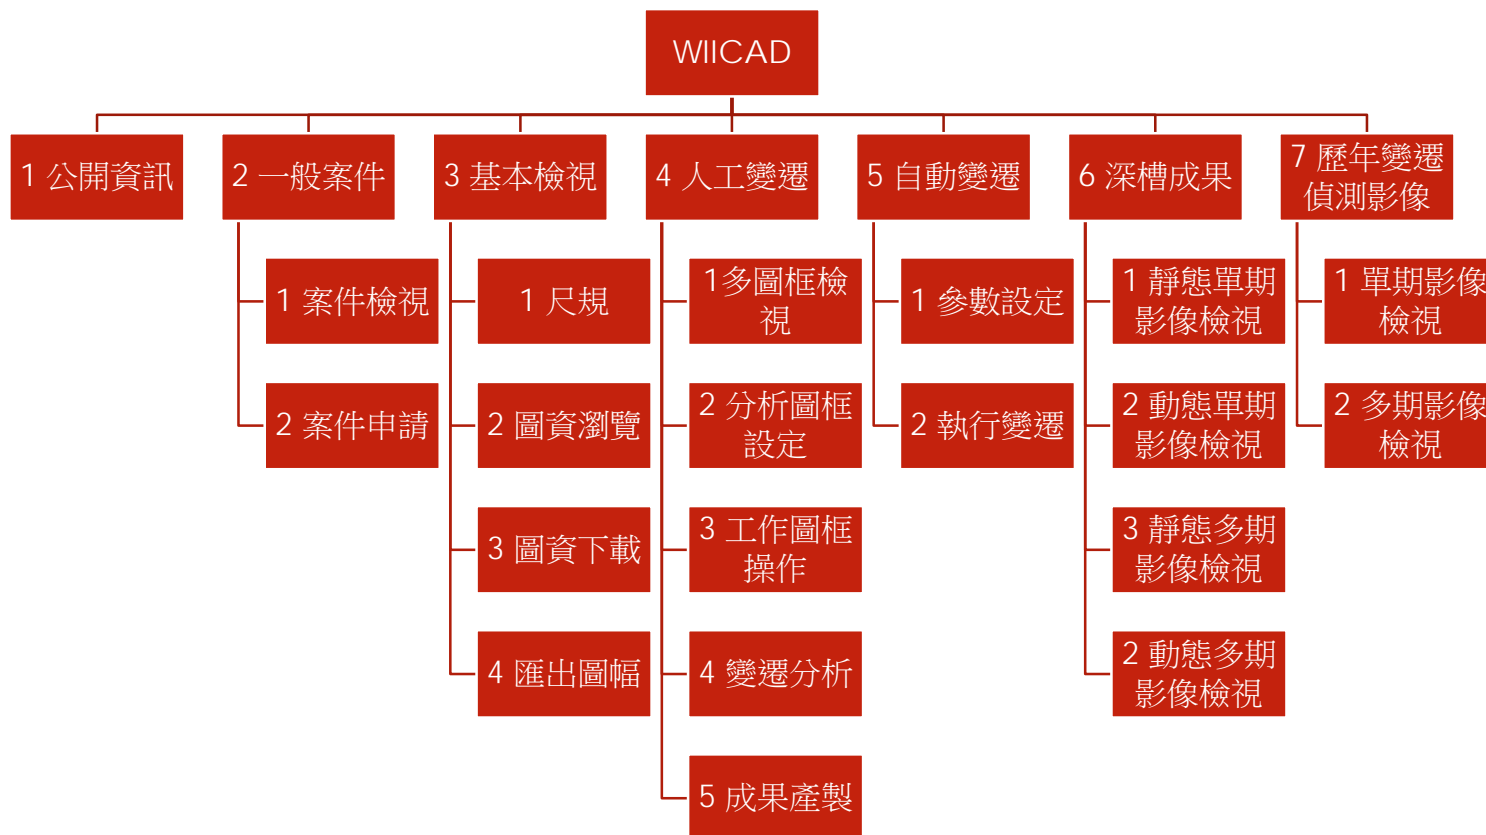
WIICAD

1 公開資訊

2 一般案件
1 案件檢視
2 案件申請

3 基本檢視
1 尺規
2 圖資瀏覽
3 圖資下載
4 匯出圖幅

4 人工變遷
1多圖框檢視
2 分析圖框設定
3 工作圖框操作
4 變遷分析
5 成果產製

5 自動變遷
1 參數設定
2 執行變遷

6 深槽成果
1 靜態單期影像檢視
2 動態單期影像檢視
3 靜態多期影像檢視
2 動態多期影像檢視

7 歷年變遷偵測影像
1 單期影像檢視
2 多期影像檢視